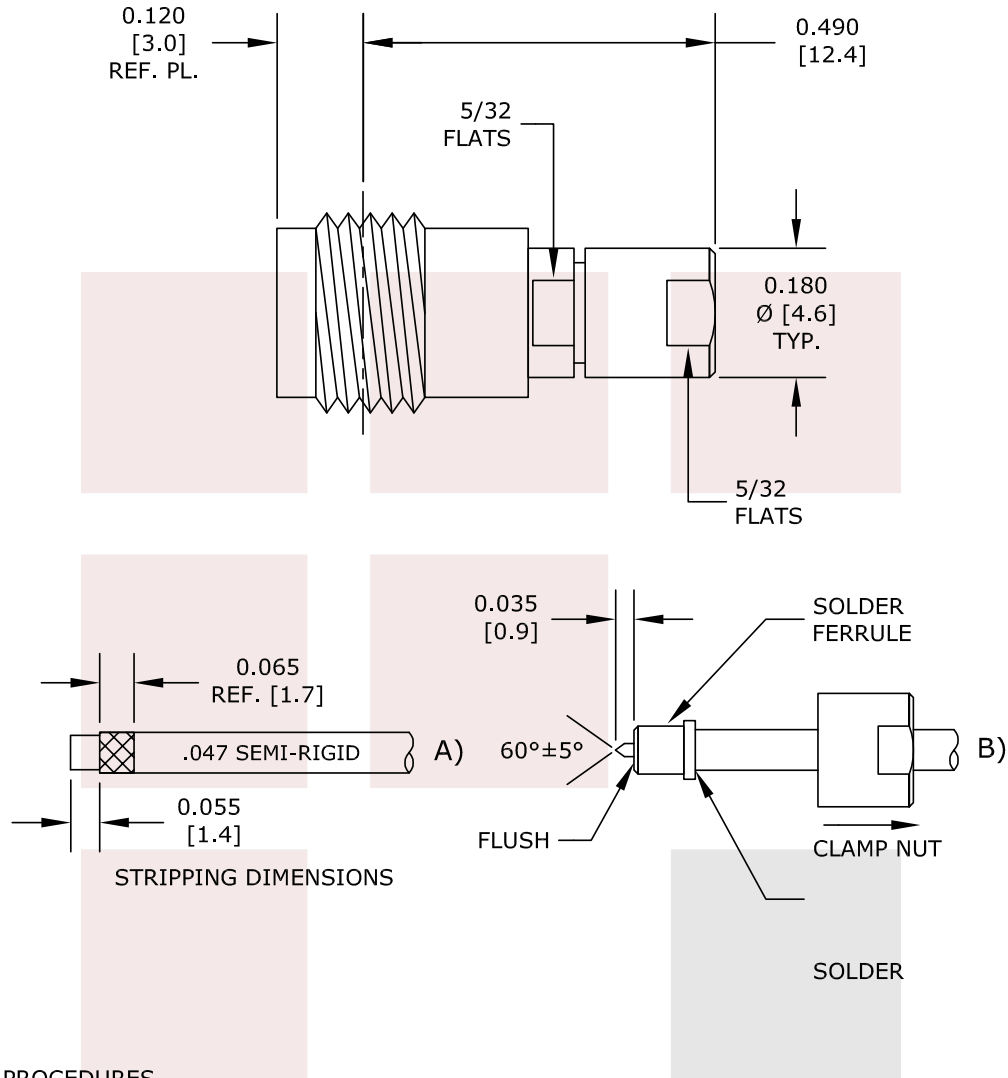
0.120
[3.0]
REF. PL.

0.490
[12.4]

5/32
FLATS

0.180
Ø [4.6]
TYP.

5/32
FLATS

0.035
[0.9]

SOLDER
FERRULE

0.065
REF. [1.7]

.047 SEMI-RIGID

A)

$60° \pm 5°$

B)

0.055
[1.4]

FLUSH

CLAMP NUT

STRIPPING DIMENSIONS

SOLDER

PROCEDURES